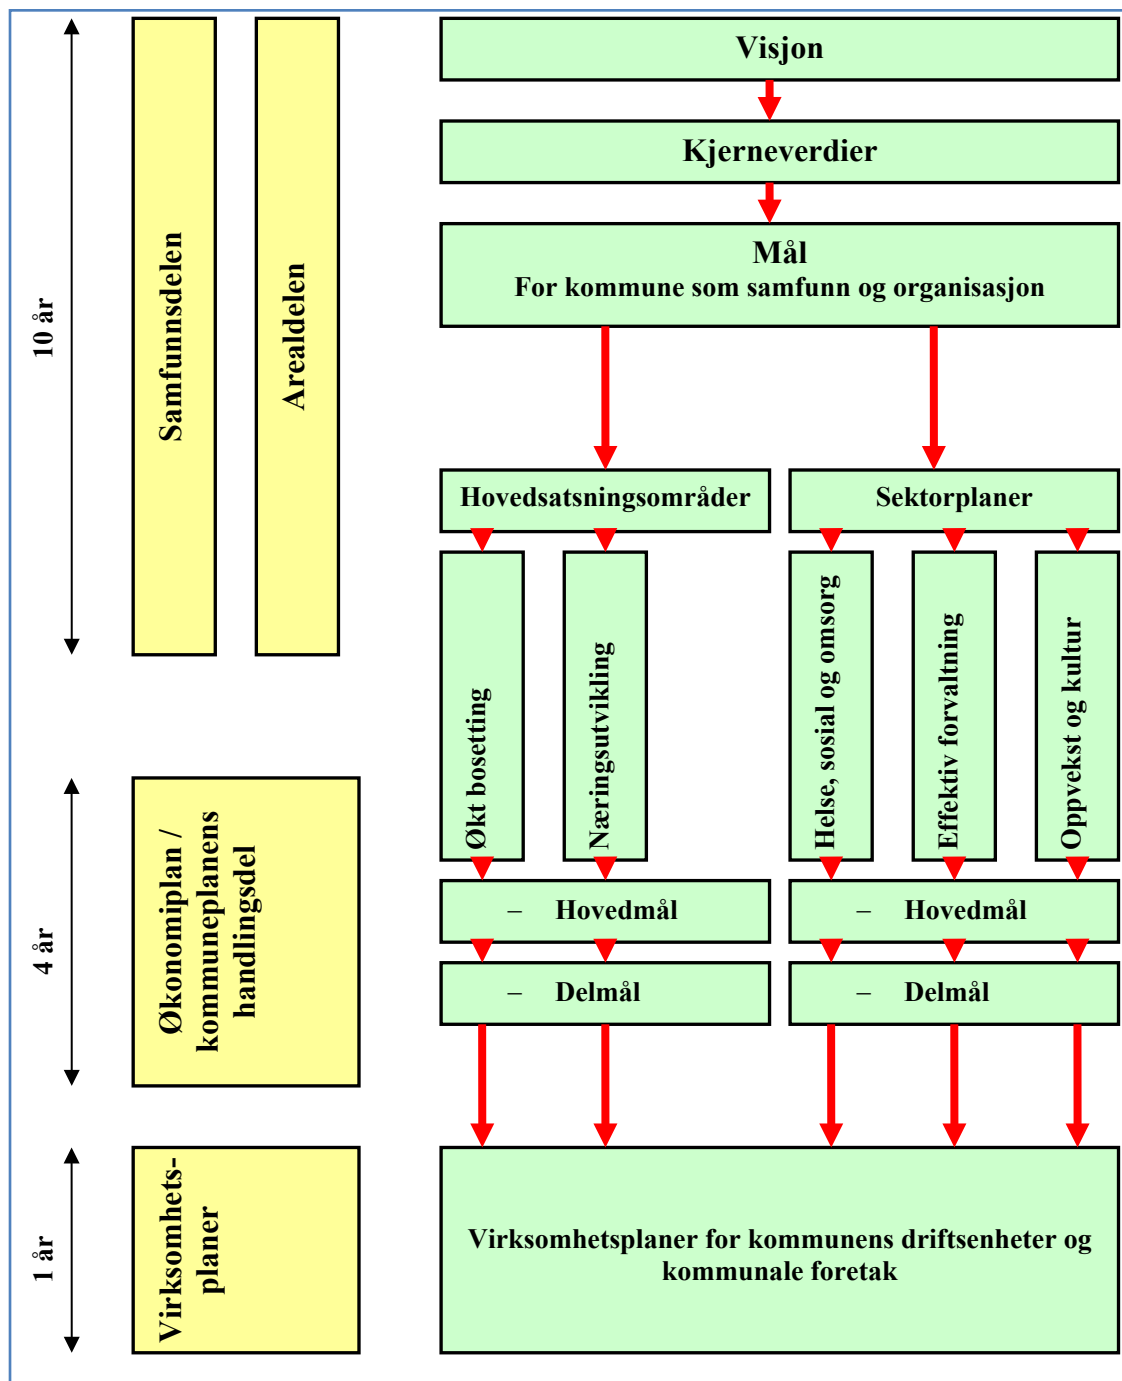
10 år

Samfunnsdelen

Arealdelen

Visjon

Kjerneverdier

Mål
For kommune som samfunn og organisasjon

Hovedsatsningsområder

Sektorplaner

Økt bosetting

Næringsutvikling

Helse, sosial og omsorg

Effektiv forvaltning

Oppvekst og kultur

4 år

Økonomiplan / kommuneplanens handlingsdel

– Hovedmål

– Hovedmål

– Delmål

– Delmål

1 år

Virksomhets-planer

Virksomhetsplaner for kommunens driftsenheter og kommunale foretak